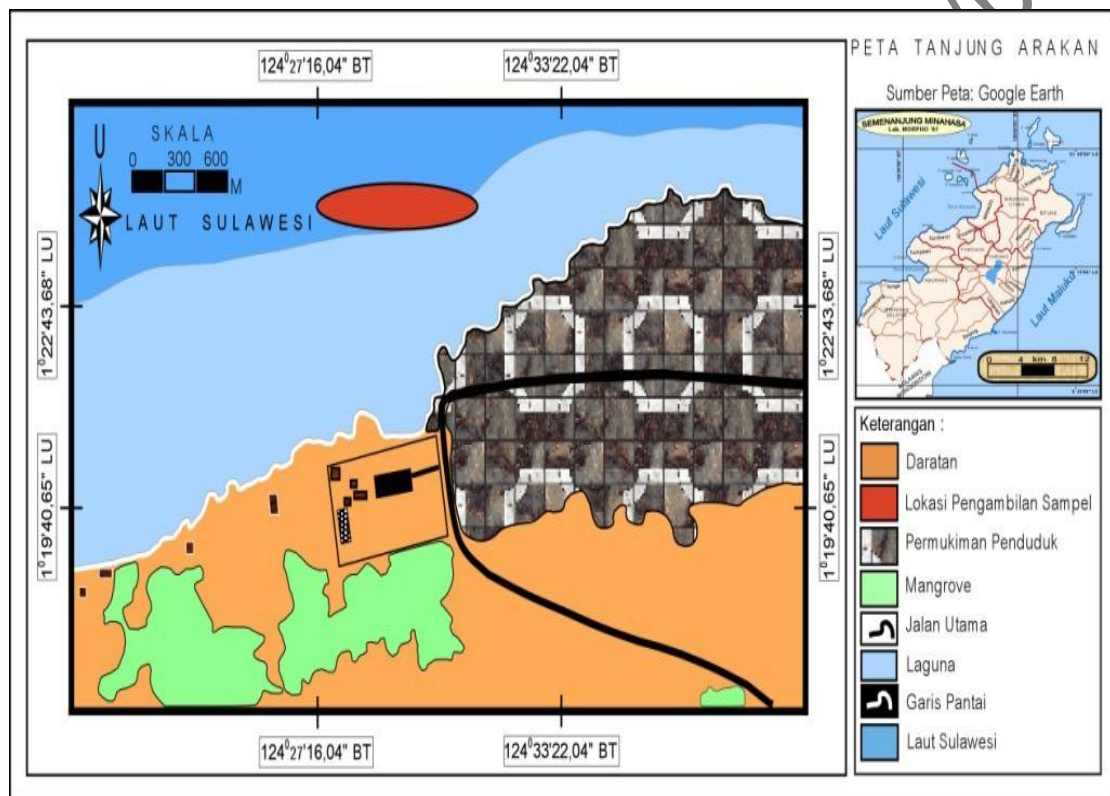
$124^0 27'16,04"$ BT

$124^0 33'22,04"$ BT

PETA TANJUNG ARAKAN

Sumber Peta: Google Earth

SEMENANJUNG MINAHASA

Lab. MORFHO '07

Laut Sulawesi

Laut Maluku

0 4 km 8 12

U

SKALA

0 300 600

M

LAUT SULAWESI

$1^0 22'43,68"$ LU

$1^0 22'43,68"$ LU

$1^0 19'40,65"$ LU

$1^0 19'40,65"$ LU

Keterangan :

Daratan

Lokasi Pengambilan Sampel

Permukiman Penduduk

Mangrove

Jalan Utama

Laguna

Garis Pantai

Laut Sulawesi

$124^0 27'16,04"$ BT

$124^0 33'22,04"$ BT